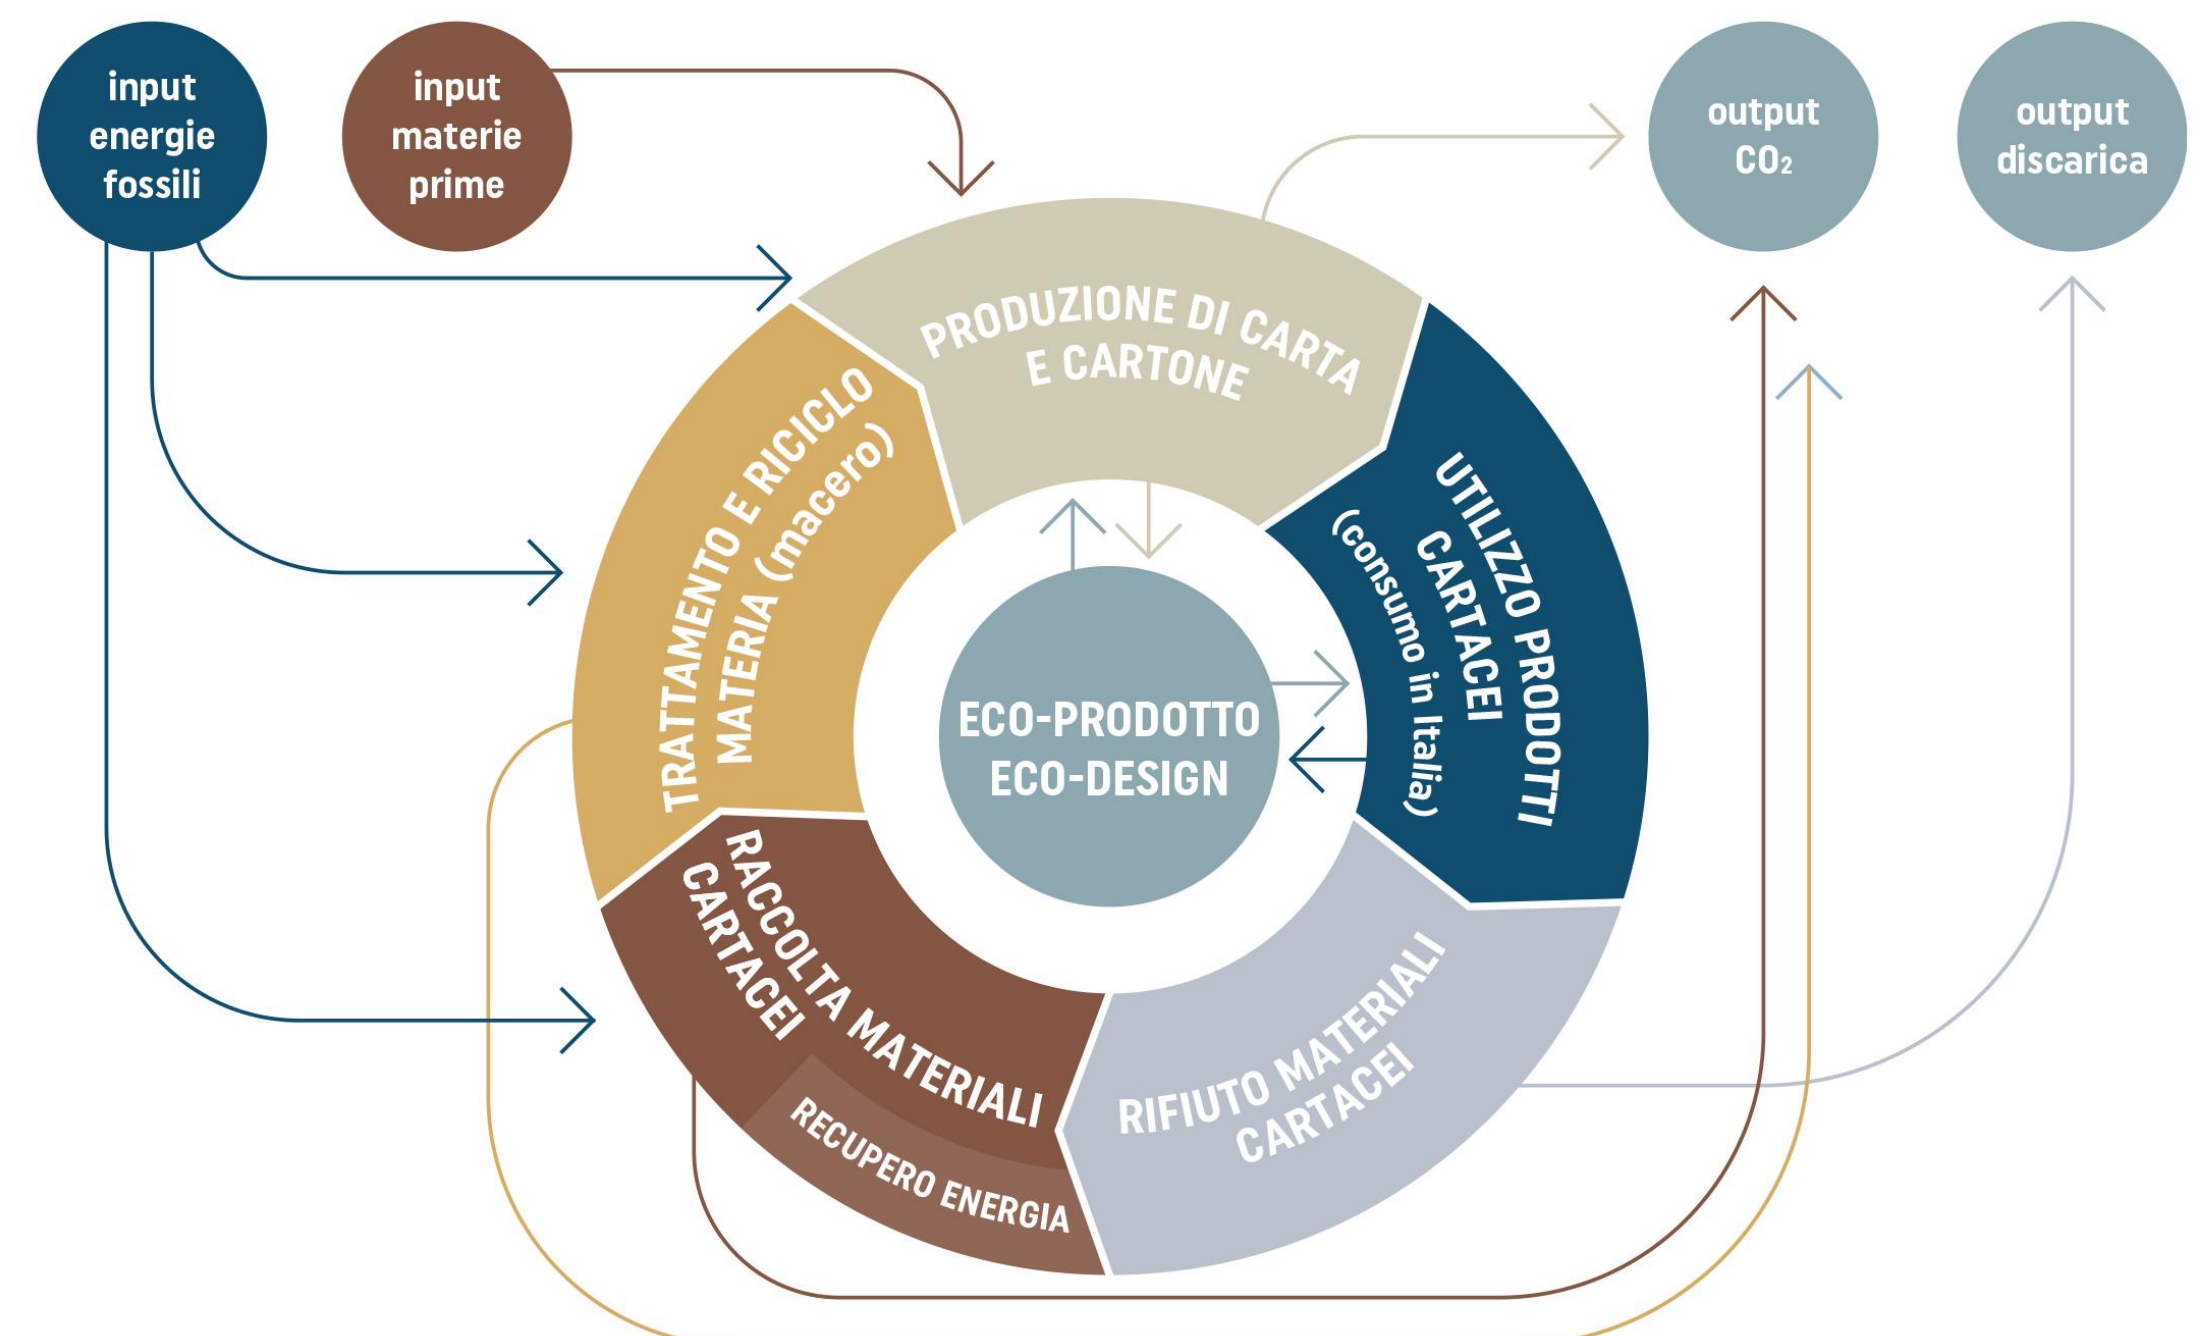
input energie fossili

input materie prime

output $CO_2$

output discarica

PRODUZIONE DI CARTA E CARTONE

UTILIZZO PRODOTTI CARTACEI (consumo in Italia)

RIFIUTO MATERIALI CARTACEI

RACCOLTA MATERIALI CARTACEI

RECUPERO ENERGIA

TRATTAMENTO E RICICLO MATERIA (macero)

ECO-PRODOTTO ECO-DESIGN